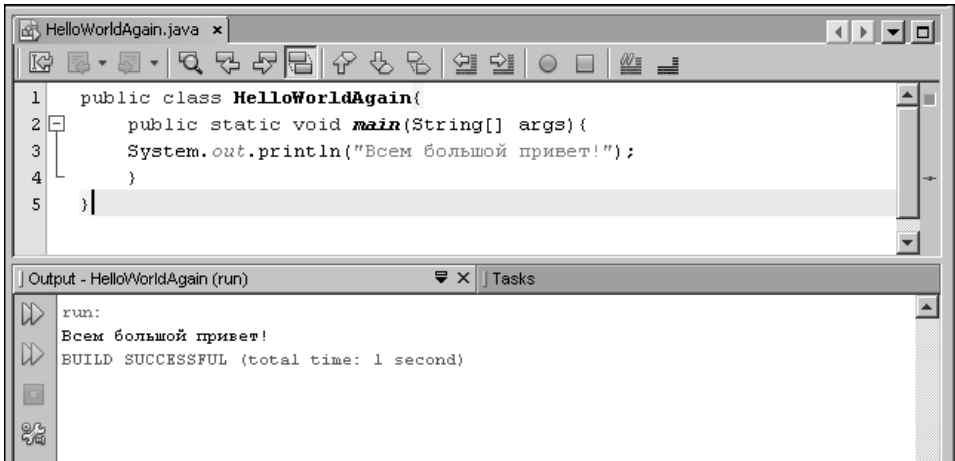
HelloWorldAgain.java ×

1 public class HelloWorldAgain{
2 public static void main(String[] args){
3 System.out.println("Всем большой привет!");
4 }
5 }

Output - HelloWorldAgain (run) × Tasks

run:
Всем большой привет!
BUILD SUCCESSFUL (total time: 1 second)